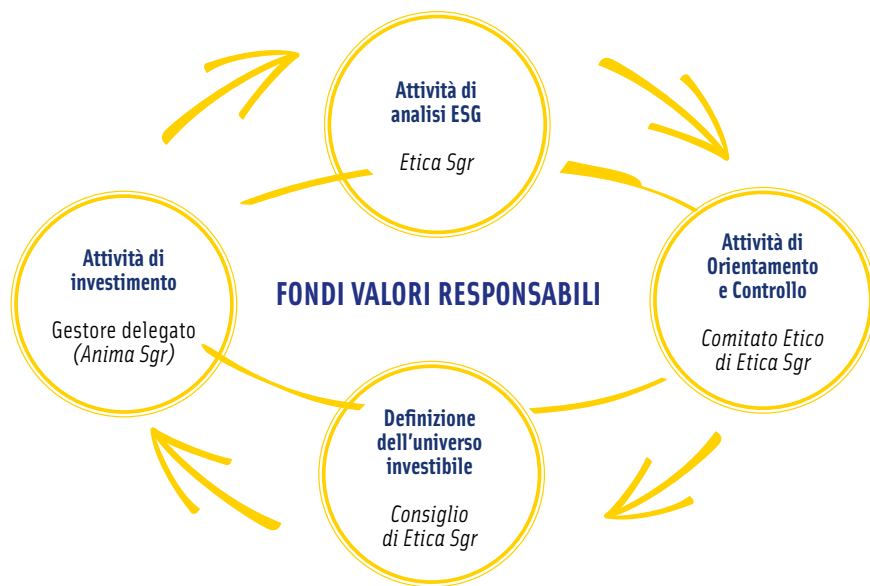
Attività di analisi ESG

Etica Sgr

Attività di investimento

Gestore delegato (Anima Sgr)

FONDI VALORI RESPONSABILI

Attività di Orientamento e Controllo

Comitato Etico di Etica Sgr

Definizione dell'universo investibile

Consiglio di Etica Sgr